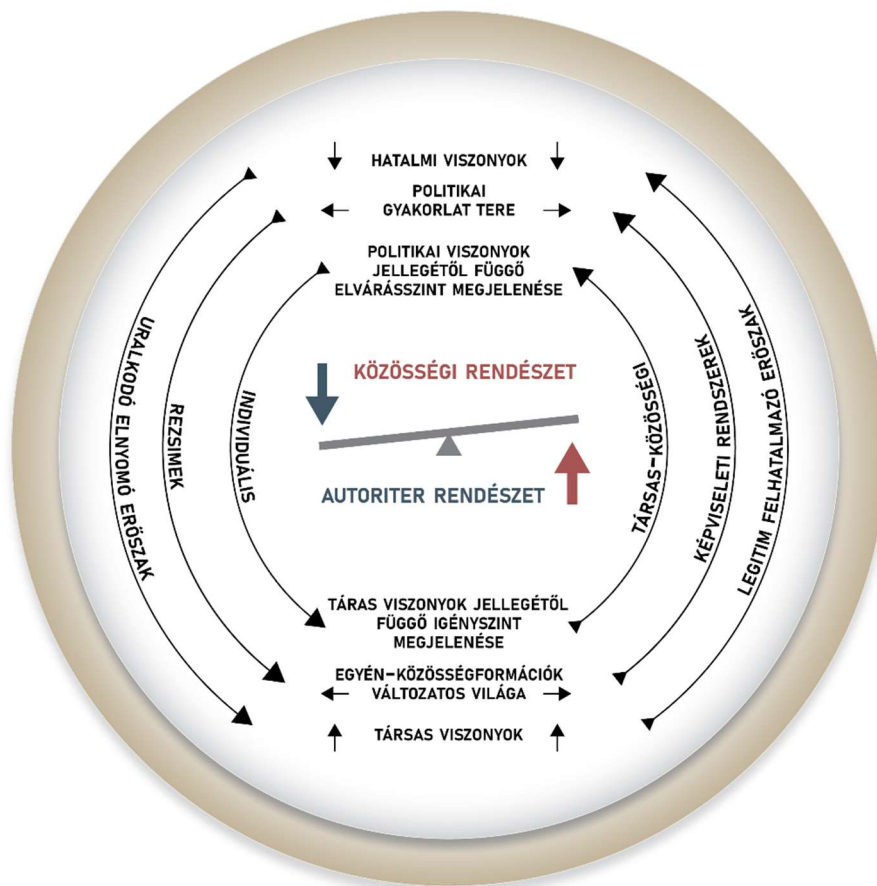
HATALMI VISZONYOK

POLITIKAI GYAKORLAT TERE

POLITIKAI VISZONYOK JELLEGÉTŐL FÜGGŐ ELVÁRÁSSZINT MEGJELENÉSE

URALKODÓ ELNYOMÓ ERŐSZAK

REZSIMEK

INDIVIDUÁLIS

KÖZÖSSÉGI RENDÉSZET

AUTORITER RENDÉSZET

TÁRSAS-KÖZÖSSÉGI

KÉPVISELETI RENDSZEREK

LEGITIM FELHATALMAZÓ ERŐSZAK

TÁRAS VISZONYOK JELLEGÉTŐL FÜGGŐ IGÉNYSZINT MEGJELENÉSE

EGYÉN-KÖZÖSSÉGFORMÁCIÓK VÁLTOZATOS VILÁGA

TÁRSAS VISZONYOK